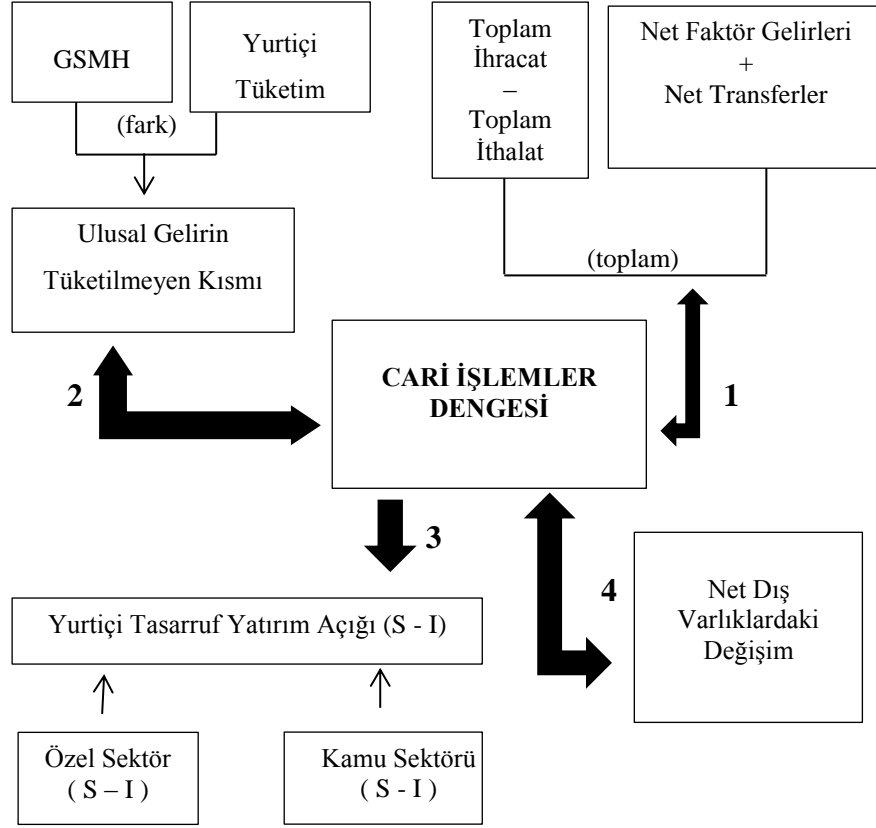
GSMH

Yurtiçi Tüketim

(fark)

Ulusal Gelirin Tüketilmeyen Kısmı

Toplam İhracat – Toplam İthalat

Net Faktör Gelirleri + Net Transferler

(toplam)

2

CARİ İŞLEMLER DENGESİ

1

3

4

Yurtiçi Tasarruf Yatırım Açığı (S - I)

Net Dış Varlıklardaki Değişim

Özel Sektör ( S – I )

Kamu Sektörü ( S - I )